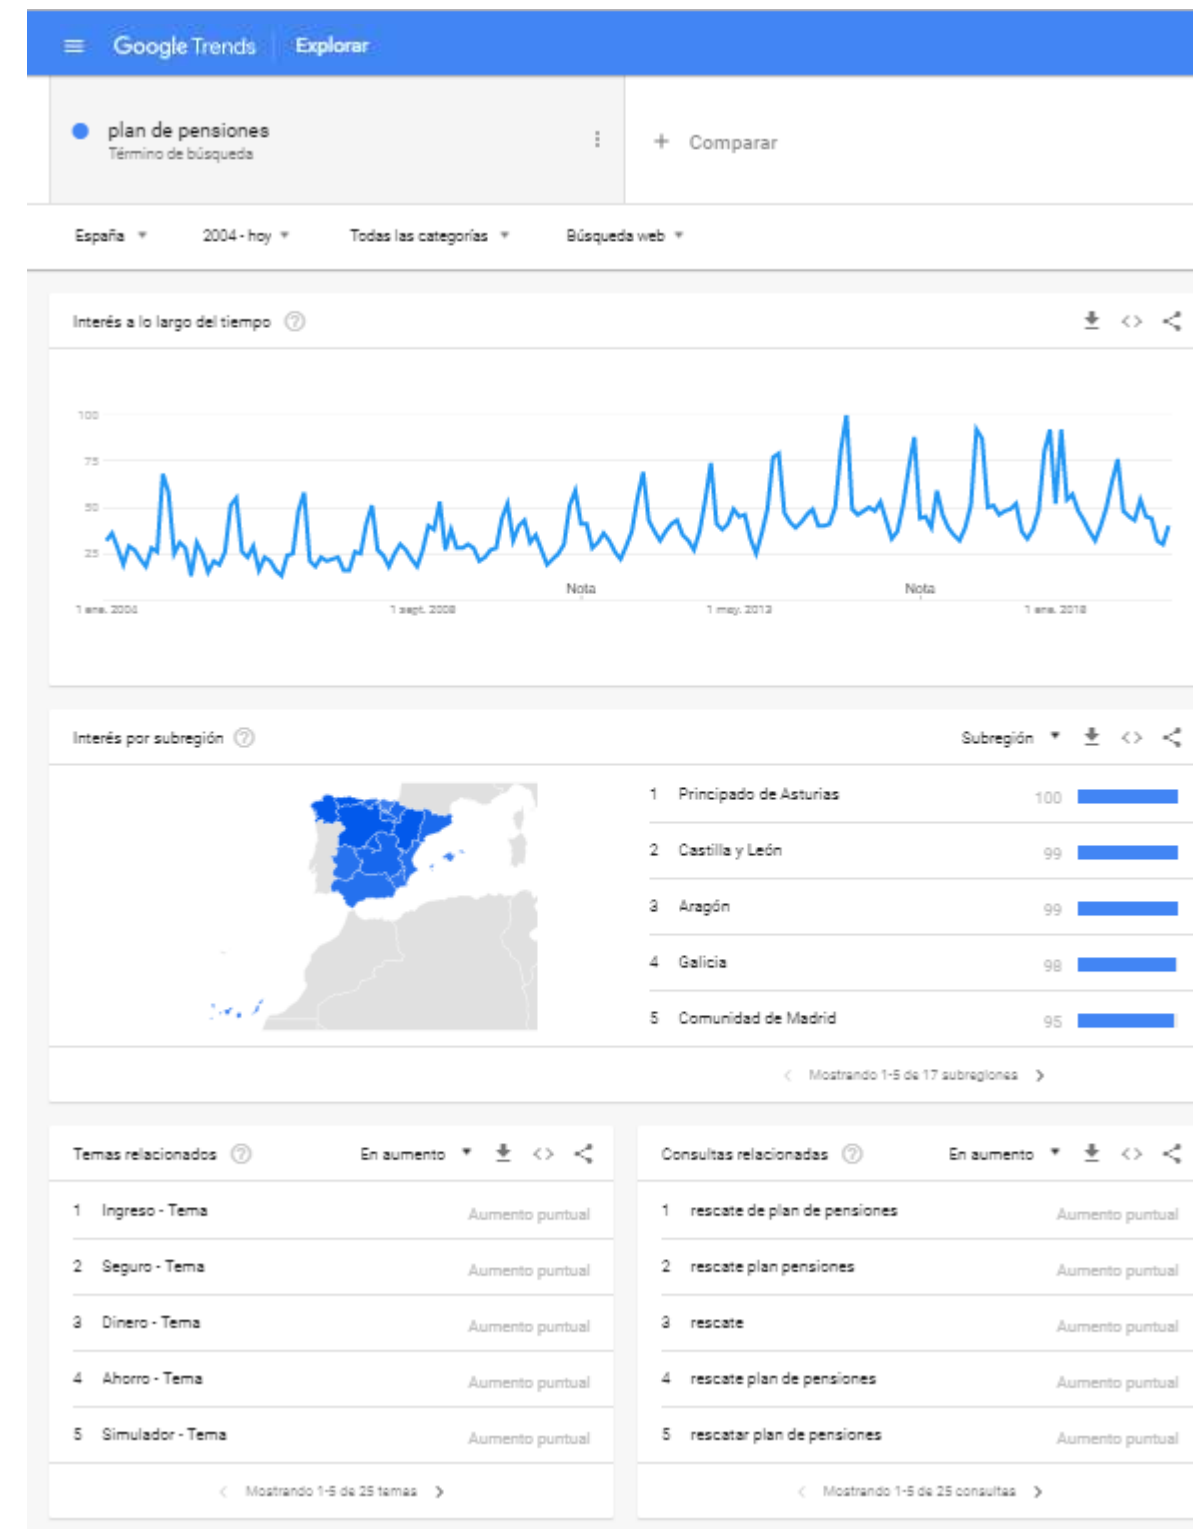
Google Trends Explorar

plan de pensiones
Término de búsqueda

+ Comparar

España ▾ 2004 - hoy ▾ Todas las categorías ▾ Búsqueda web ▾

Interés a lo largo del tiempo

100
75
50
25
Nota
Nota
1 ene. 2004
1 sept. 2008
1 may. 2013
1 ene. 2018

Interés por subregión

Subregión ▾

| | | |
|---|---|---|
| 1 | Principado de Asturias | 100 |
| 2 | Castilla y León | 99 |
| 3 | Aragón | 99 |
| 4 | Galicia | 98 |
| 5 | Comunidad de Madrid | 95 |

Mostrando 1-5 de 17 subregiones

Temas relacionados

En aumento ▾

| | | |
|---|---|---|
| 1 | Ingreso - Tema | Aumento puntual |
| 2 | Seguro - Tema | Aumento puntual |
| 3 | Dinero - Tema | Aumento puntual |
| 4 | Ahorro - Tema | Aumento puntual |
| 5 | Simulador - Tema | Aumento puntual |

Mostrando 1-5 de 25 temas

Consultas relacionadas

En aumento ▾

| | | |
|---|---|---|
| 1 | rescate de plan de pensiones | Aumento puntual |
| 2 | rescate plan pensiones | Aumento puntual |
| 3 | rescate | Aumento puntual |
| 4 | rescate plan de pensiones | Aumento puntual |
| 5 | rescatar plan de pensiones | Aumento puntual |

Mostrando 1-5 de 25 consultas